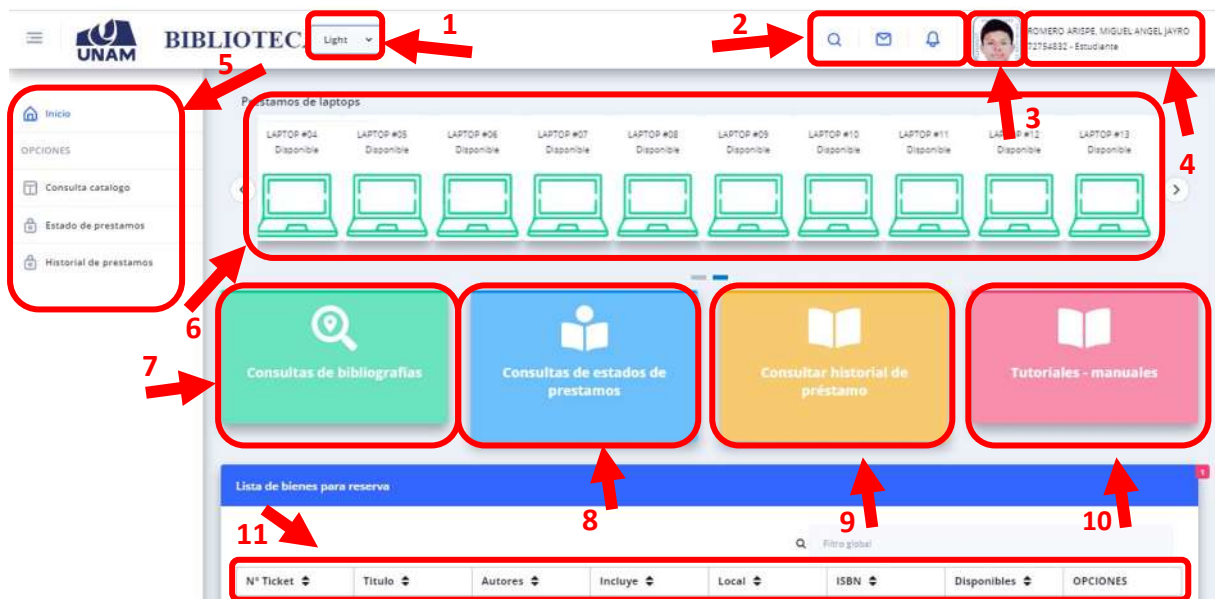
UNAM BIBLIOTEC

Light

1

2

ROMERO ARISPE, MIGUEL ANGEL JAYRO
72754832 - Estudiante

3

4

5

Inicio

OPCIONES

Consulta catalogo

Estado de prestamos

Historial de prestamos

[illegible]stamos de laptops

LAPTOP #04 Disponible
LAPTOP #05 Disponible
LAPTOP #06 Disponible
LAPTOP #07 Disponible
LAPTOP #08 Disponible
LAPTOP #09 Disponible
LAPTOP #10 Disponible
LAPTOP #11 Disponible
LAPTOP #12 Disponible
LAPTOP #13 Disponible

6

7

Consultas de bibliografias

Consultas de estados de prestamos

Consultar historial de préstamo

Tutoriales - manuales

8

9

10

Lista de bienes para reserva

11

Filtro global

| N° Ticket | Titulo | Autores | Incluye | Local | ISBN | Disponibles | OPCIONES |
|---|---|---|---|---|---|---|---|